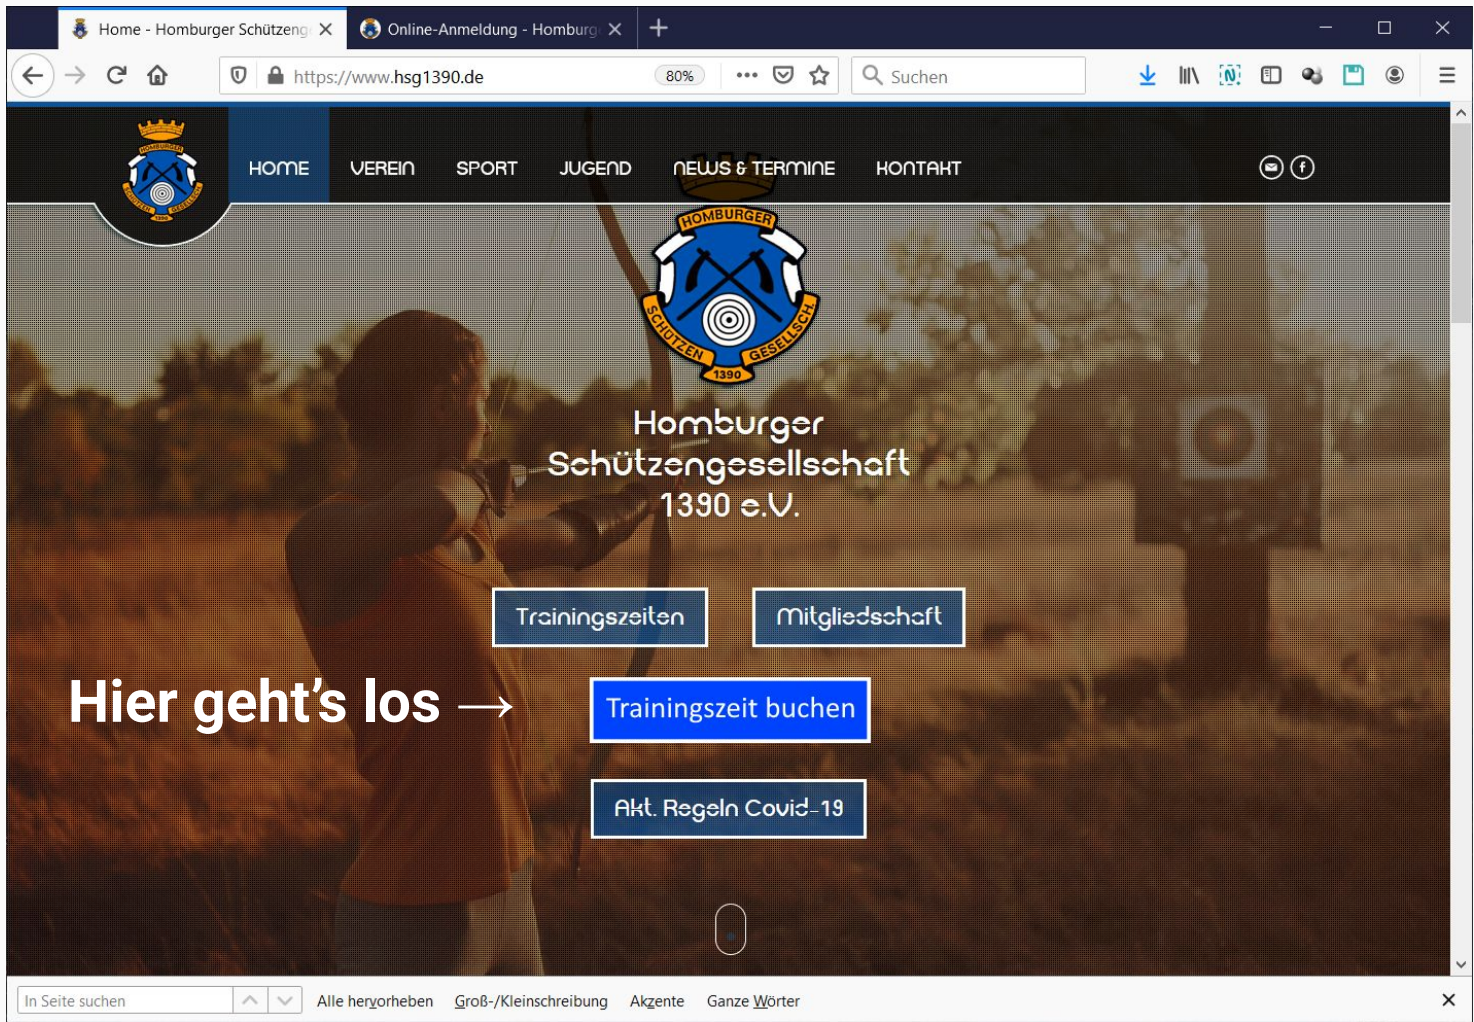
Home - Homburger Schützeng

Online-Anmeldung - Homburg

https://www.hsg1390.de

80%

Suchen

HOMBURGER SCHÜTZEN GESELLSCH 1390

HOME VEREIN SPORT JUGEND NEWS & TERMINE KONTAKT

HOMBURGER SCHÜTZEN GESELLSCH 1390

Homburger Schützengesellschaft 1390 e.V.

Trainingszeiten

Mitgliedschaft

Hier geht's los →

Trainingszeit buchen

Akt. Regeln Covid-19

In Seite suchen

Alle hervorheben

Groß-/Kleinschreibung

Akzente

Ganze Wörter